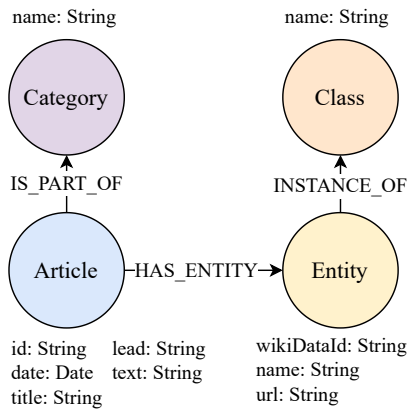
name: String

Category

IS_PART_OF

Article

HAS_ENTITY

id: String
date: Date
title: String

lead: String
text: String

name: String

Class

INSTANCE_OF

Entity

wikiDataId: String
name: String
url: String